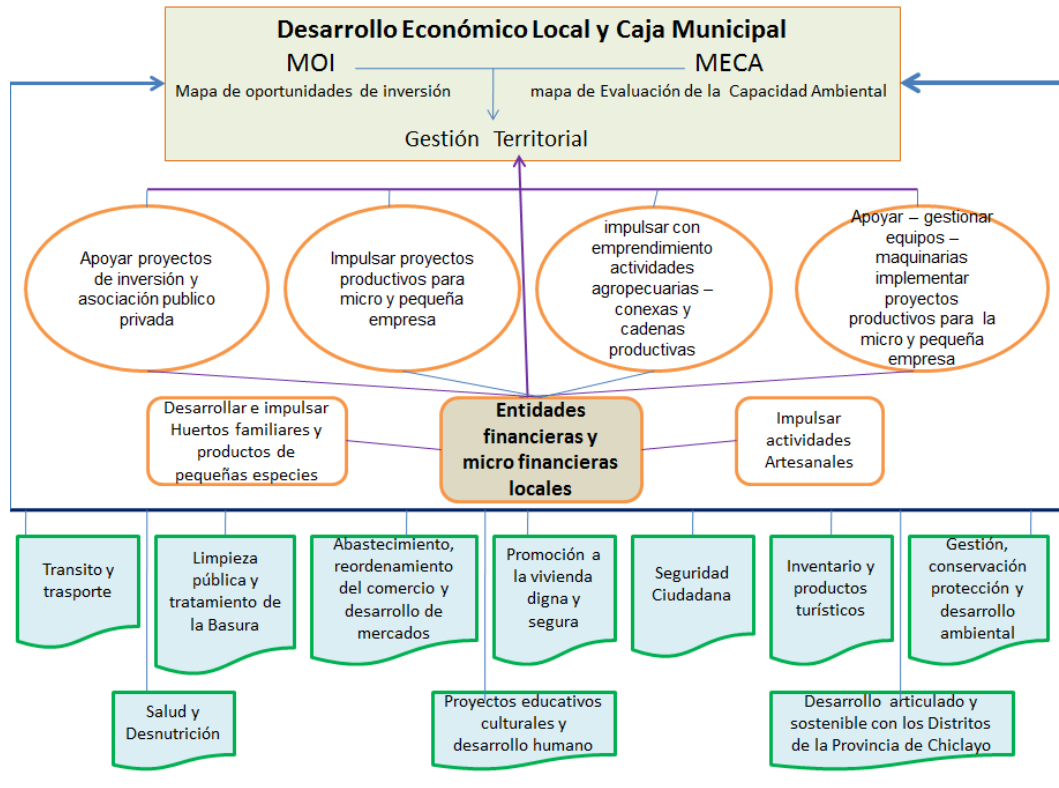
Desarrollo Económico Local y Caja Municipal

MOI

MECA

Mapa de oportunidades de inversión

mapa de Evaluación de la Capacidad Ambiental

Gestión Territorial

Apoyar proyectos de inversión y asociación publico privada

Impulsar proyectos productivos para micro y pequeña empresa

impulsar con emprendimiento actividades agropecuarias – conexas y cadenas productivas

Apoyar – gestionar equipos – maquinarias implementar proyectos productivos para la micro y pequeña empresa

Desarrollar e impulsar Huertos familiares y productos de pequeñas especies

Entidades financieras y micro financieras locales

Impulsar actividades Artesanales

Transito y trasporte

Limpieza pública y tratamiento de la Basura

Abastecimiento, reordenamiento del comercio y desarrollo de mercados

Promoción a la vivienda digna y segura

Seguridad Ciudadana

Inventario y productos turísticos

Gestión, conservación protección y desarrollo ambiental

Salud y Desnutrición

Proyectos educativos culturales y desarrollo humano

Desarrollo articulado y sostenible con los Distritos de la Provincia de Chiclayo